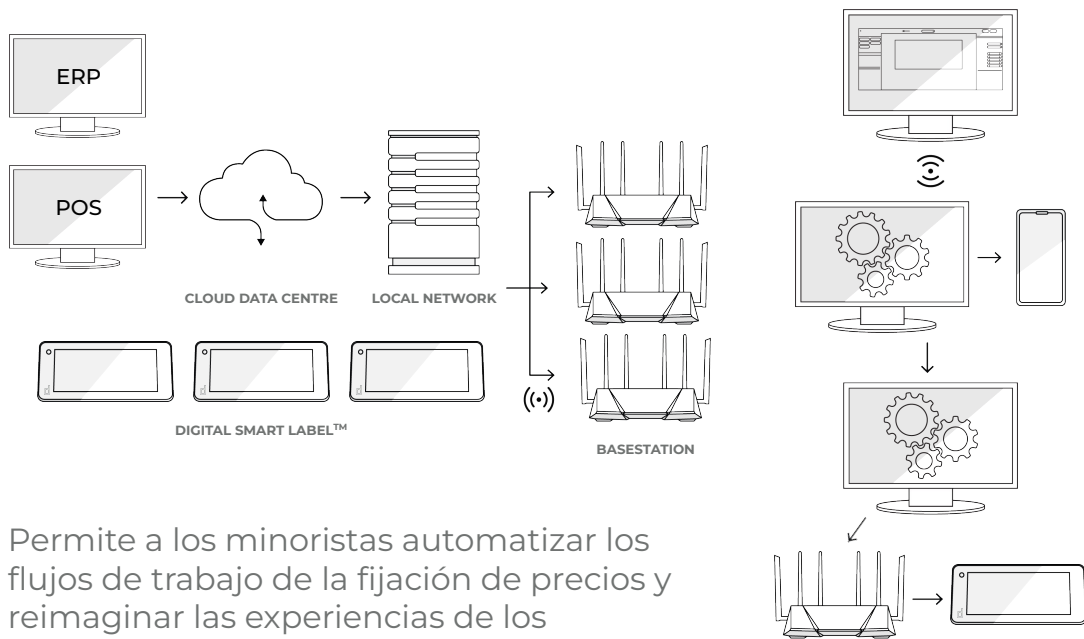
ERP

POS

CLOUD DATA CENTRE

LOCAL NETWORK

DIGITAL SMART LABEL$^{TM}$

BASESTATION

Permite a los minoristas automatizar los flujos de trabajo de la fijación de precios y reimaginar las experiencias de los